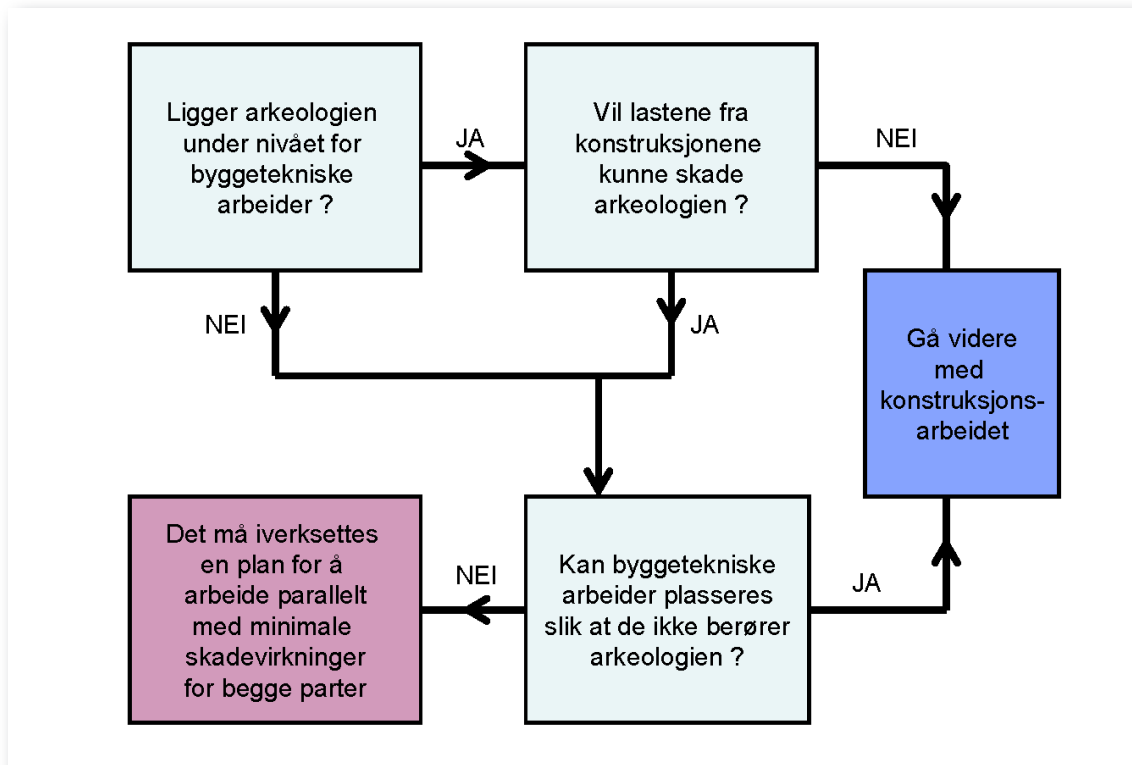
Ligger arkeologien under nivået for byggetekniske arbeider ?

JA

Vil lastene fra konstruksjonene kunne skade arkeologien ?

NEI

NEI

JA

Gå videre med konstruksjonsarbeidet

Det må iverksettes en plan for å arbeide parallelt med minimale skadevirkninger for begge parter

NEI

Kan byggetekniske arbeider plasseres slik at de ikke berører arkeologien ?

JA